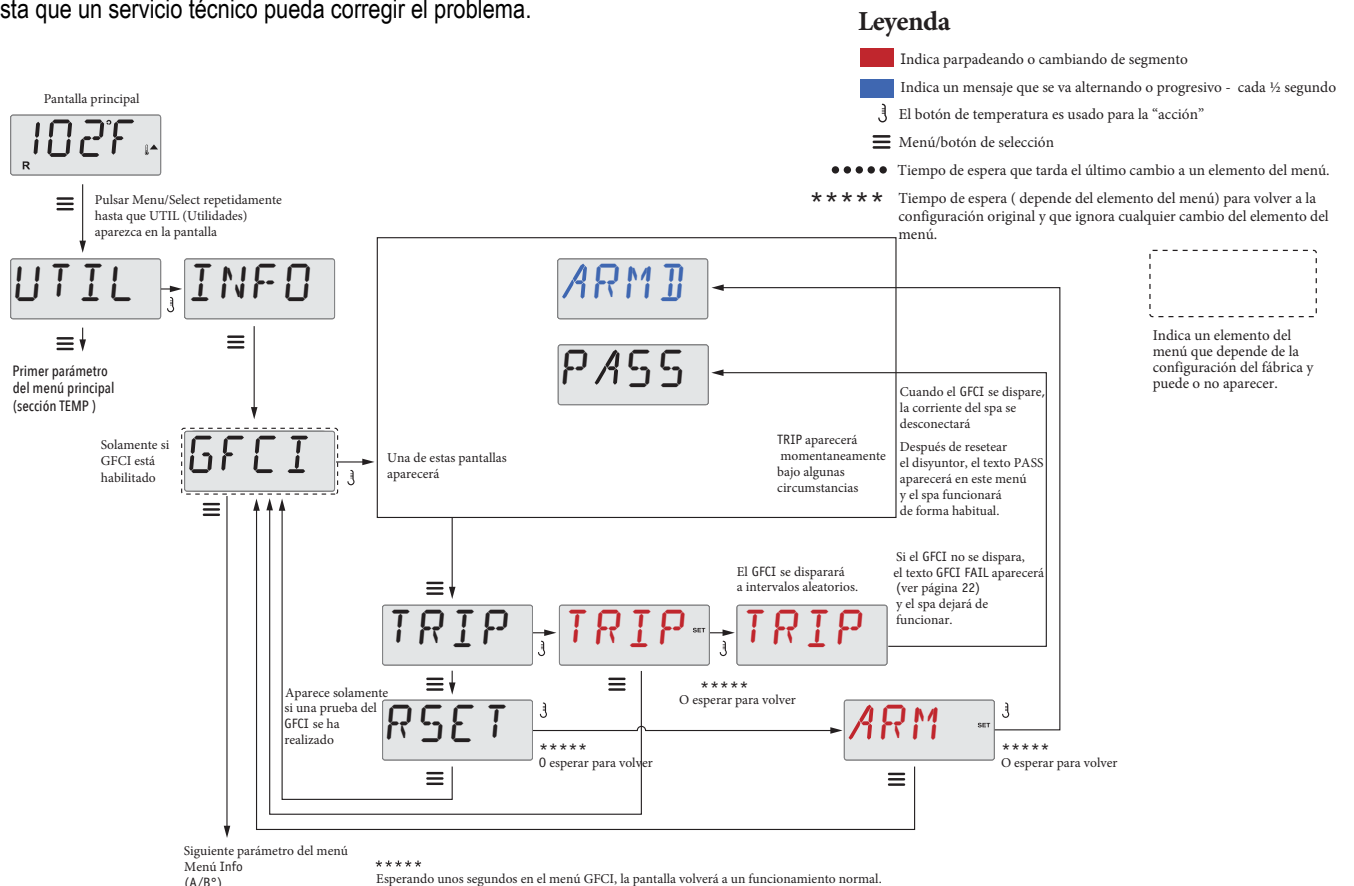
sta que un servicio técnico pueda corregir el problema.

Leyenda

Indica parpadeando o cambiando de segmento

Indica un mensaje que se va alternando o progresivo - cada ½ segundo

El botón de temperatura es usado para la "acción"

Menú/botón de selección

●●●●● Tiempo de espera que tarda el último cambio a un elemento del menú.

\*\*\*\*\* Tiempo de espera ( depende del elemento del menú) para volver a la configuración original y que ignora cualquier cambio del elemento del menú.

Indica un elemento del menú que depende de la configuración del fábrica y puede o no aparecer.

Pantalla principal

102°F

R

Pulsar Menu/Select repetidamente hasta que UTIL (Utilidades) aparezca en la pantalla

UTIL

INFO

Primer parámetro del menú principal (sección TEMP )

Solamente si GFCI está habilitado

GFCI

Una de estas pantallas aparecerá

ARMD

PASS

TRIP aparecerá momentaneamente bajo algunas circumstancias

Cuando el GFCI se dispare, la corriente del spa se desconectará

Después de resetear el disyuntor, el texto PASS aparecerá en este menú y el spa funcionará de forma habitual.

El GFCI se disparará a intervalos aleatorios.

Si el GFCI no se dispara, el texto GFCI FAIL aparecerá (ver página 22) y el spa dejará de funcionar.

TRIP

TRIP SET

TRIP

\*\*\*\*\*
O esperar para volver

Aparece solamente si una prueba del GFCI se ha realizado

RSET

\*\*\*\*\*
0 esperar para volver

ARM SET

\*\*\*\*\*
O esperar para volver

Siguiente parámetro del menú Menú Info (A/B°)

\*\*\*\*\*
Esperando unos segundos en el menú GFCI, la pantalla volverá a un funcionamiento normal.